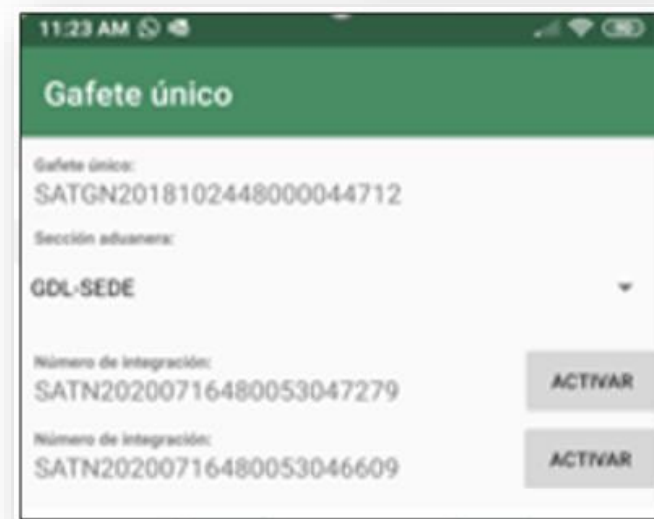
11:23 AM

Gafete único

Gafete único:
SATGN2018102448000044712

Sección aduanera:

GDL-SEDE

Número de integración:
SATN2020071648005304727​9

ACTIVAR

Número de integración:
SATN20200716480053046609

ACTIVAR